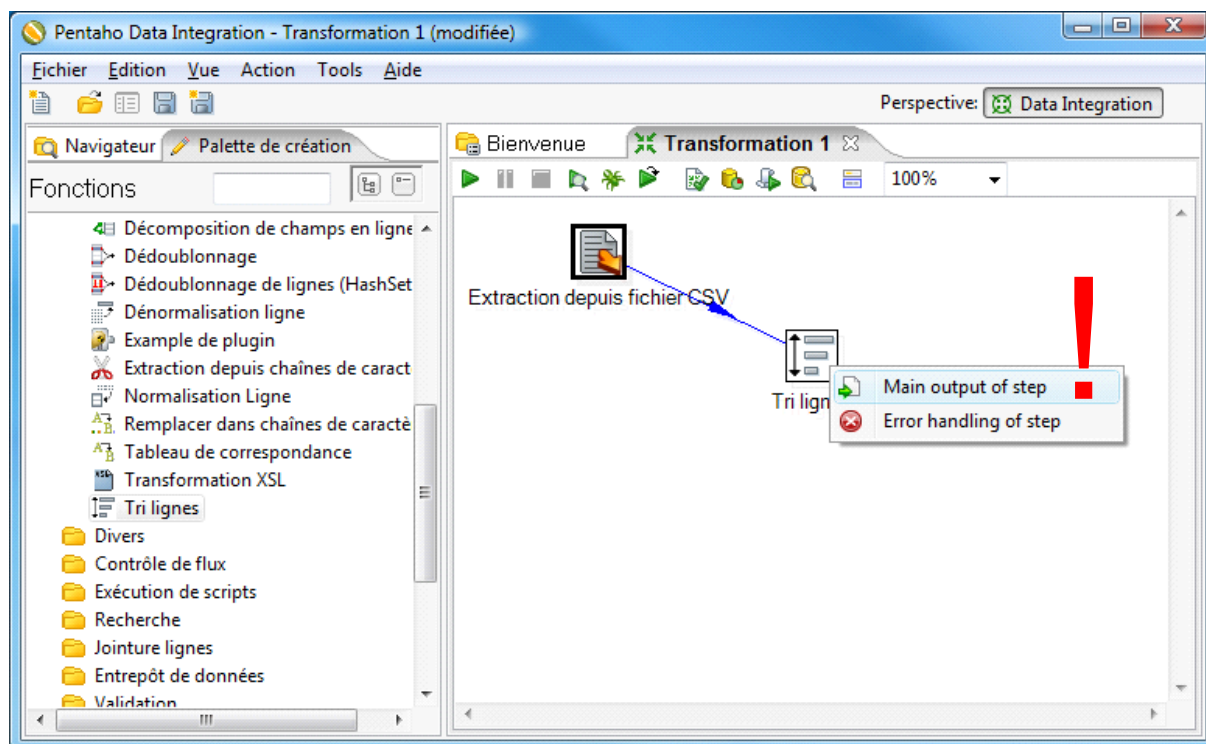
Pentaho Data Integration - Transformation 1 (modifiée)

Fichier Edition Vue Action Tools Aide

Perspective: Data Integration

Navigateur Palette de création

Fonctions

Décomposition de champs en ligne
Dédoublonnage
Dédoublonnage de lignes (HashSet
Dénormalisation ligne
Example de plugin
Extraction depuis chaînes de caract
Normalisation Ligne
Remplacer dans chaînes de caractè
Tableau de correspondance
Transformation XSL
Tri lignes
Divers
Contrôle de flux
Exécution de scripts
Recherche
Jointure lignes
Entrepôt de données
Validation

Bienvenue Transformation 1

100%

Extraction depuis fichier CSV

Tri lign

Main output of step
Error handling of step

!